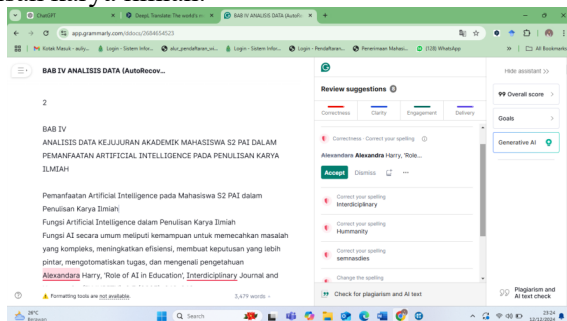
karya ilmiah.

ChatGPT | DeepL Translate: The world's m | BAB IV ANALISIS DATA (AutoRe

app.grammarly.com/ddocs/2684654523

Kotak Masuk - auliy... | Login - Sistem Infor... | alur_pendaftaran_ui... | Login - Sistem Infor... | Login - Pendaftaran... | Penerimaan Mahasi... | (138) WhatsApp | All Bookmarks

BAB IV ANALISIS DATA (AutoRecov...

2

BAB IV
ANALISIS DATA KEJUJURAN AKADEMIK MAHASISWA S2 PAI DALAM PEMANFAATAN ARTIFICIAL INTELLIGENCE PADA PENULISAN KARYA ILMIAH

Pemanfaatan Artificial Intelligence pada Mahasiswa S2 PAI dalam Penulisan Karya Ilmiah
Fungsi Artificial Intelligence dalam Penulisan Karya Ilmiah
Fungsi AI secara umum meliputi kemampuan untuk memecahkan masalah yang kompleks, meningkatkan efisiensi, membuat keputusan yang lebih pintar, mengotomatiskan tugas, dan mengenali pengetahuan
Alexandara Harry, 'Role of AI in Education', Interdiciplinary Journal and

Formatting tools are not available.

3,479 words

Review suggestions 8

Correctness | Clarity | Engagement | Delivery

Correctness · Correct your spelling

Alexandara Alexandra Harry, 'Role...

Accept | Dismiss

Correct your spelling
Interdiciplinary

Correct your spelling
Hummanity

Correct your spelling
semnasdies

Change the spelling

Check for plagiarism and AI text

Hide assistant >>

99 Overall score

Goals

Generative AI

Plagiarism and AI text check

28°C
Berawan

Search

23:24
12/12/2024